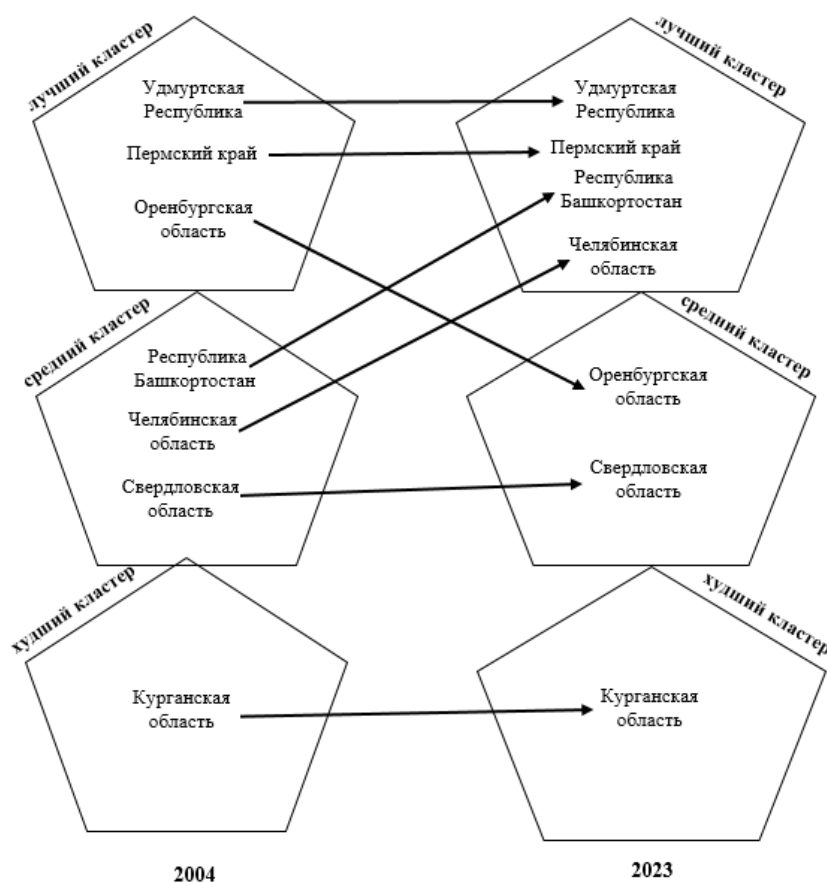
лучший кластер

Удмуртская Республика

Пермский край

Оренбургская область

лучший кластер

Удмуртская Республика

Пермский край

Республика Башкортостан

Челябинская область

средний кластер

Республика Башкортостан

Челябинская область

Свердловская область

средний кластер

Оренбургская область

Свердловская область

худший кластер

Курганская область

худший кластер

Курганская область

2004

2023